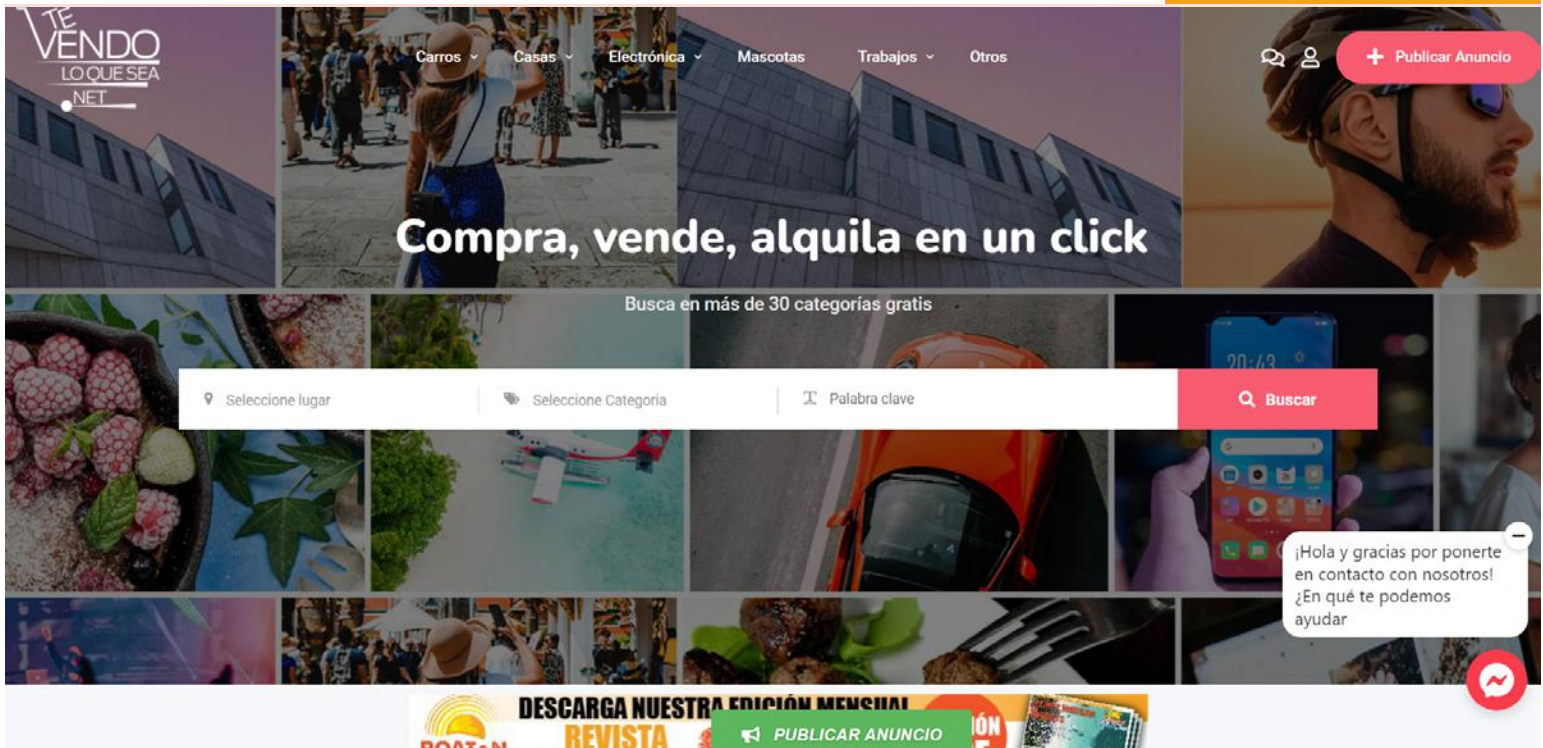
TE VENDO LO QUE SEA .NET

Carros Casas Electrónica Mascotas Trabajos Otros

Publicar Anuncio

Compra, vende, alquila en un click

Busca en más de 30 categorías gratis

Seleccione lugar Seleccione Categoria Palabra clave Buscar

20:43

¡Hola y gracias por ponerte en contacto con nosotros! ¿En qué te podemos ayudar

DESCARGA NUESTRA EDICIÓN MENSUAL
REVISTA
ROATAN
PUBLICAR ANUNCIO